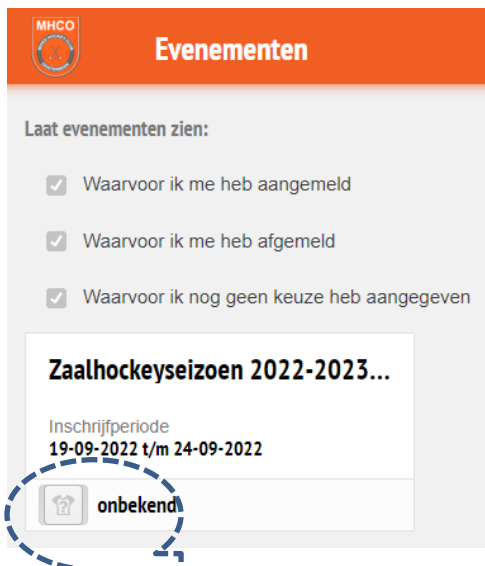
MHCO

Evenementen

Laat evenementen zien:

Waarvoor ik me heb aangemeld

Waarvoor ik me heb afgemeld

Waarvoor ik nog geen keuze heb aangegeven

Zaalhockeyseizoen 2022-2023...

Inschrijfperiode
19-09-2022 t/m 24-09-2022

onbekend